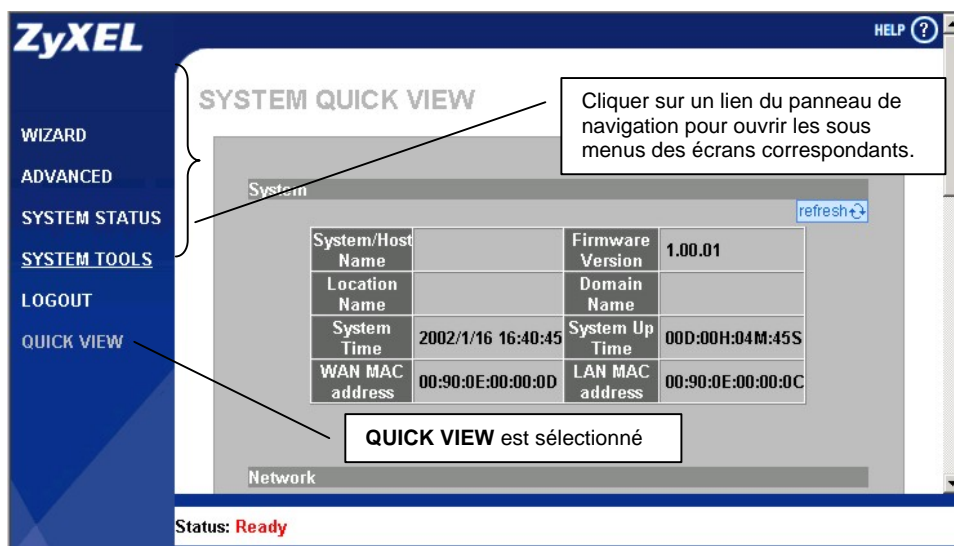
ZyXEL

HELP ?

WIZARD
ADVANCED
SYSTEM STATUS
SYSTEM TOOLS
LOGOUT
QUICK VIEW

SYSTEM QUICK VIEW

Cliquer sur un lien du panneau de navigation pour ouvrir les sous menus des écrans correspondants.

System

refresh

| System/Host Name | | Firmware Version | 1.00.01 |
|---|---|---|---|
| Location Name | | Domain Name | |
| System Time | 2002/1/16 16:40:45 | System Up Time | 00D:00H:04M:45S |
| WAN MAC address | 00:90:0E:00:00:0D | LAN MAC address | 00:90:0E:00:00:0C |

**QUICK VIEW** est sélectionné

Network

Status: Ready